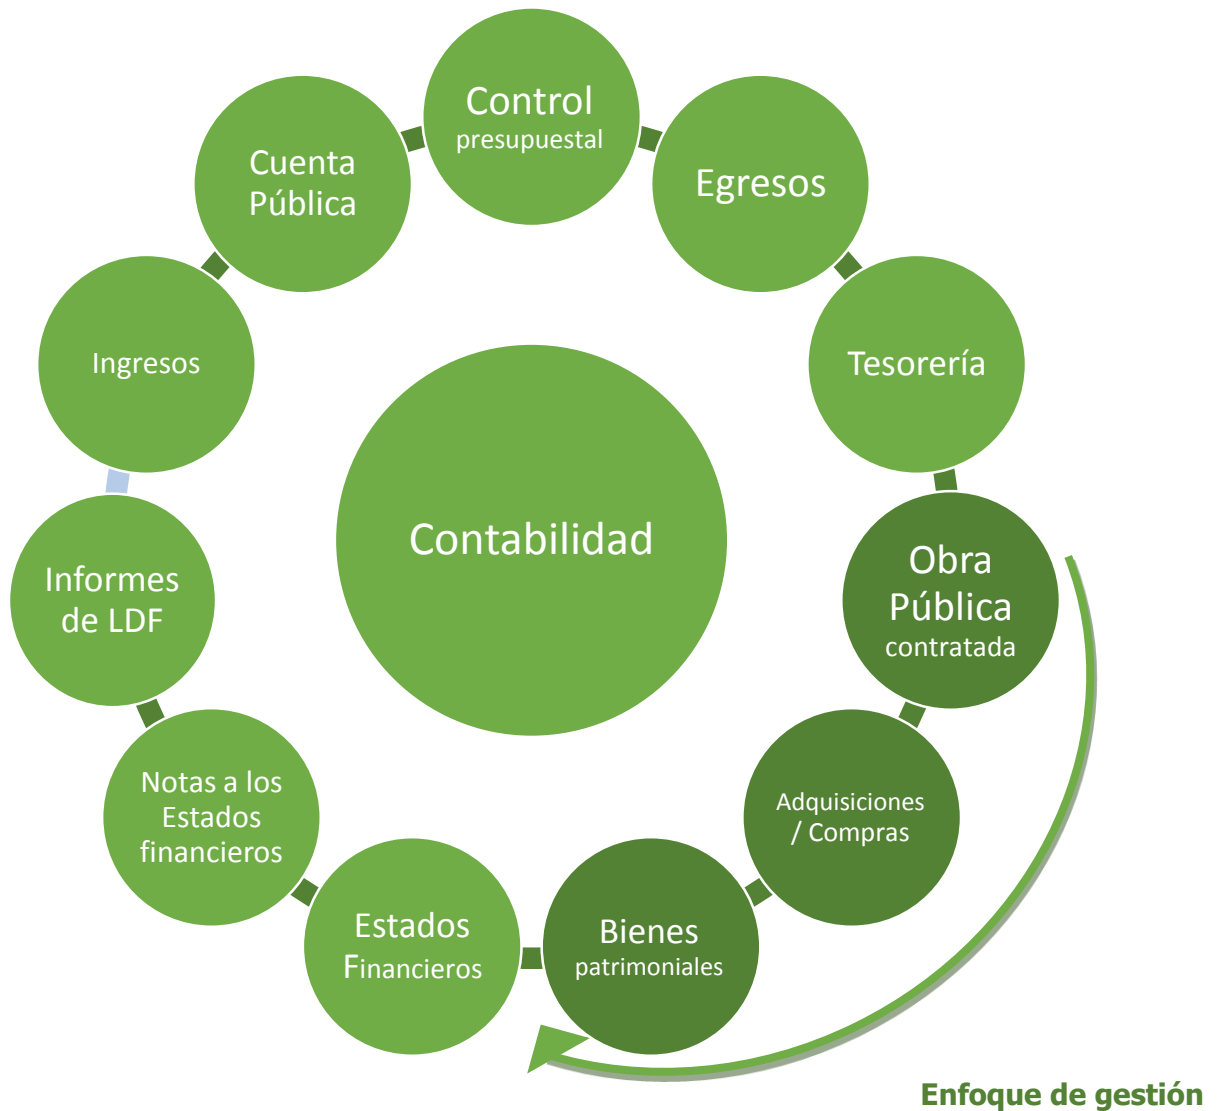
Control
presupuestal

Egresos

Tesorería

Obra
Pública
contratada

Adquisiciones
/ Compras

Bienes
patrimoniales

Estados
Financieros

Notas a los
Estados
financieros

Informes
de LDF

Ingresos

Cuenta
Pública

Contabilidad

Enfoque de gestión